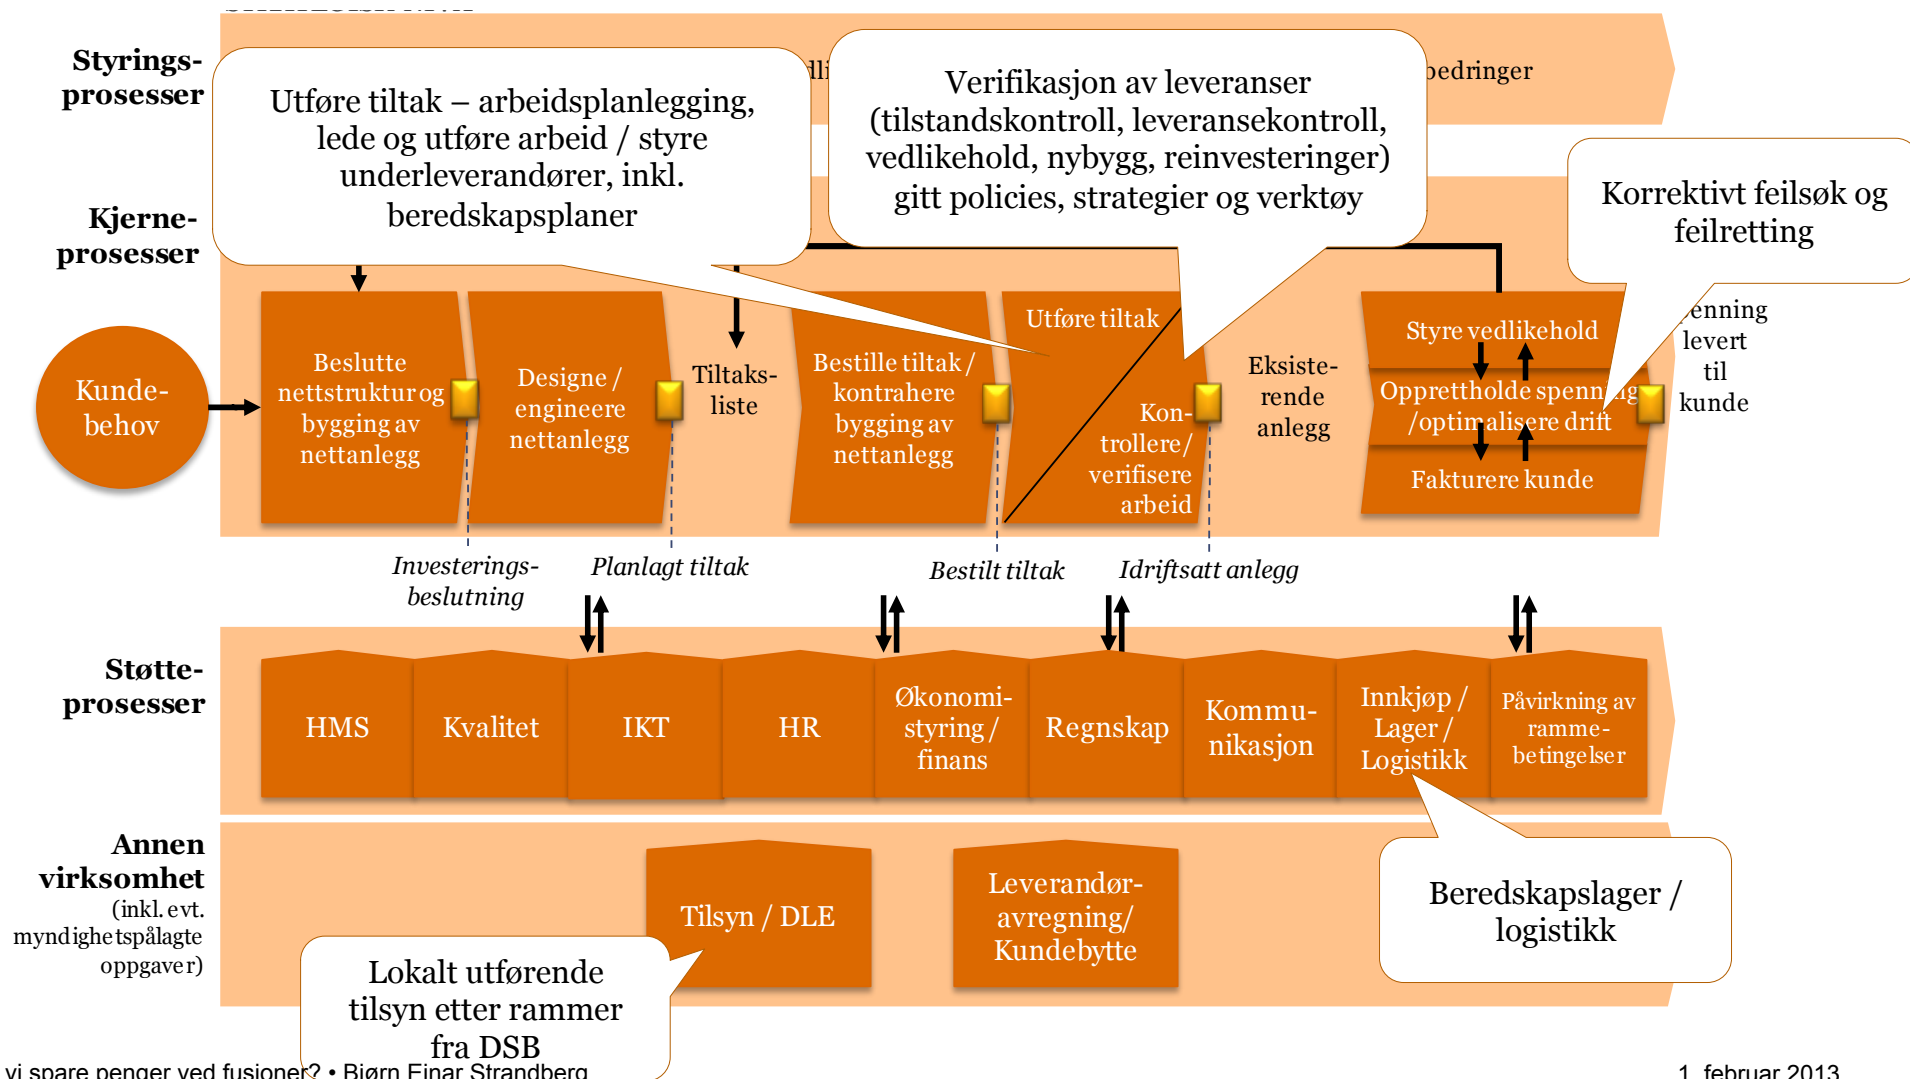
Styrings-prosesser

lli

bedringer

Utføre tiltak – arbeidsplanlegging, lede og utføre arbeid / styre underleverandører, inkl. beredskapsplaner

Verifikasjon av leveranser (tilstandskontroll, leveransekontroll, vedlikehold, nybygg, reinvesteringer) gitt policies, strategier og verktøy

Korrektivt feilsøk og feilretting

Kjerne-prosesser

Kunde-behov

Beslutte nettstruktur og bygging av nettanlegg

Designe / engineere nettanlegg

Tiltaks-liste

Bestille tiltak / kontrahere bygging av nettanlegg

Utføre tiltak

Kon-trollere / verifisere arbeid

Eksiste-rende anlegg

Styre vedlikehold

Opprettholde spenning /optimalisere drift

Fakturere kunde

enning levert til kunde

Investerings-beslutning

Planlagt tiltak

Bestilt tiltak

Idriftsatt anlegg

Støtte-prosesser

HMS

Kvalitet

IKT

HR

Økonomi-styring / finans

Regnskap

Kommu-nikasjon

Innkjøp / Lager / Logistikk

Påvirkning av ramme-betingelser

Annen virksomhet (inkl. evt. myndighetspålagte oppgaver)

Tilsyn / DLE

Leverandør-avregning/ Kundebytte

Beredskapslager / logistikk

Lokalt utførende tilsyn etter rammer fra DSB

vi spare penger ved fusjoner? • Bjørn Einar Strandberg

1. februar 2013